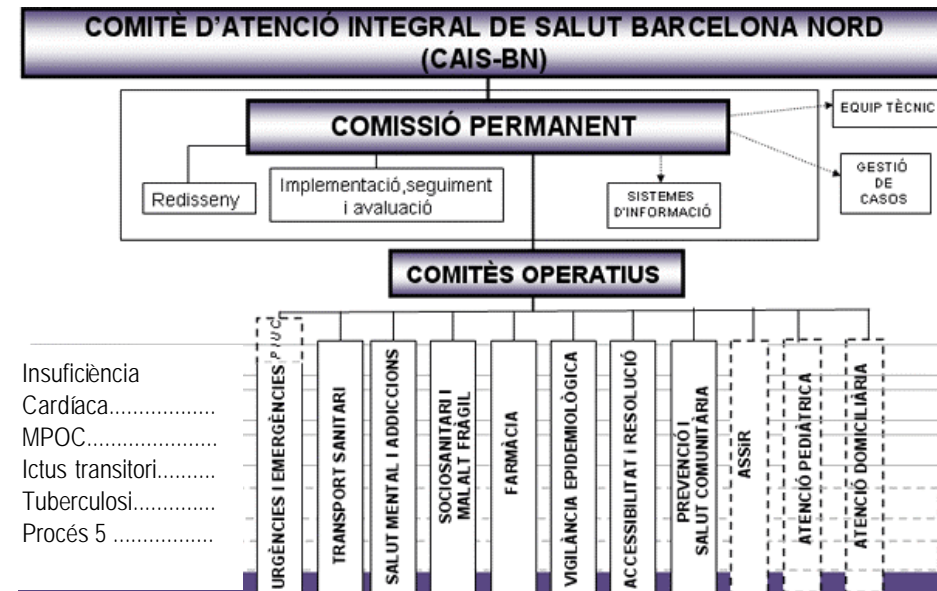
COMITÈ D'ATENCIÓ INTEGRAL DE SALUT BARCELONA NORD (CAIS-BN)

COMISSIÓ PERMANENT

EQUIP TÈCNIC

GESTIÓ DE CASOS

Redisseny

Implementació,seguiment i avaluació

SISTEMES D'INFORMACIÓ

COMITÈS OPERATIUS

PIUC

URGÈNCIES I EMERGÈNCIES

TRANSPORT SANITARI

SALUT MENTAL I ADDICCIONS

SOCIOSANITARI I MALALT FRÀGIL

FARMÀCIA

VIGILÀNCIA EPIDEMIOLÒGICA

ACCESSIBILITAT I RESOLUCIÓ

PREVENCIÓ I SALUT COMUNITÀRIA

ASSIR

ATENCIÓ PEDIÀTRICA

ATENCIÓ DOMICILIÀRIA

Insuficiència Cardíaca..................
MPOC......................
Ictus transitori..........
Tuberculosi.............
Procés 5 .................